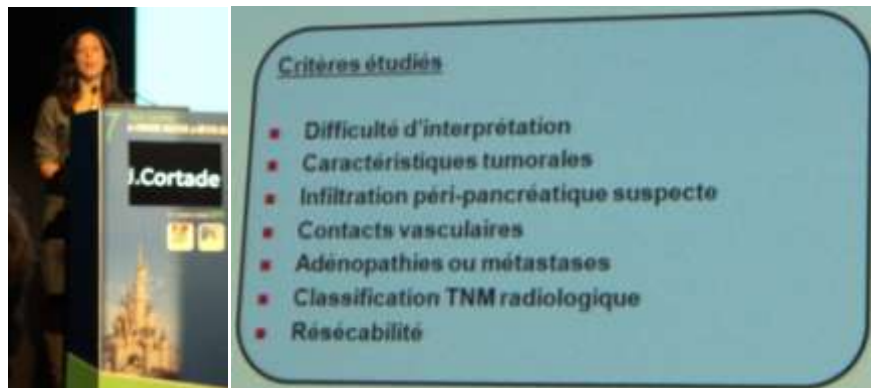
J.Cortade

Critères étudiés

- Difficulté d'interprétation
- Caractéristiques tumorales
- Infiltration péri-pancréatique suspecte
- Contacts vasculaires
- Adénopathies ou métastases
- Classification TNM radiologique
- Résécabilité